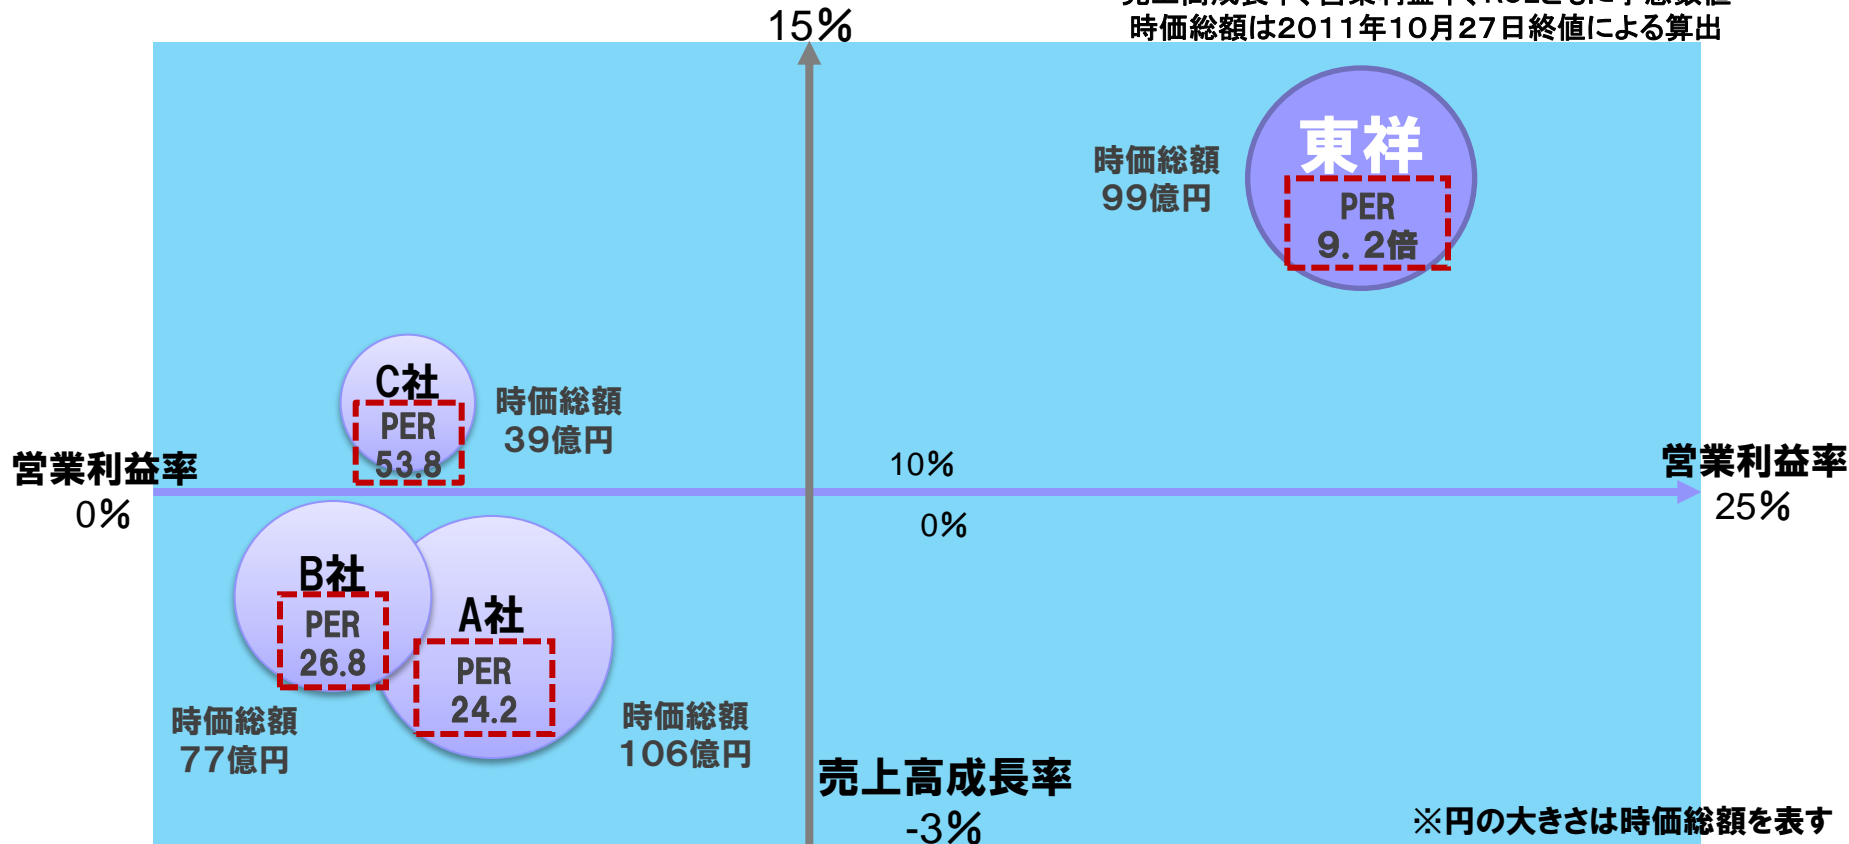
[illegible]
時価総額は2011年10月27日終値による算出

15%

時価総額
99億円

東祥
PER
9.2倍

C社
PER
53.8

時価総額
39億円

営業利益率
0%

10%

営業利益率
25%

0%

B社
PER
26.8

A社
PER
24.2

時価総額
77億円

時価総額
106億円

売上高成長率
-3%

※円の大きさは時価総額を表す